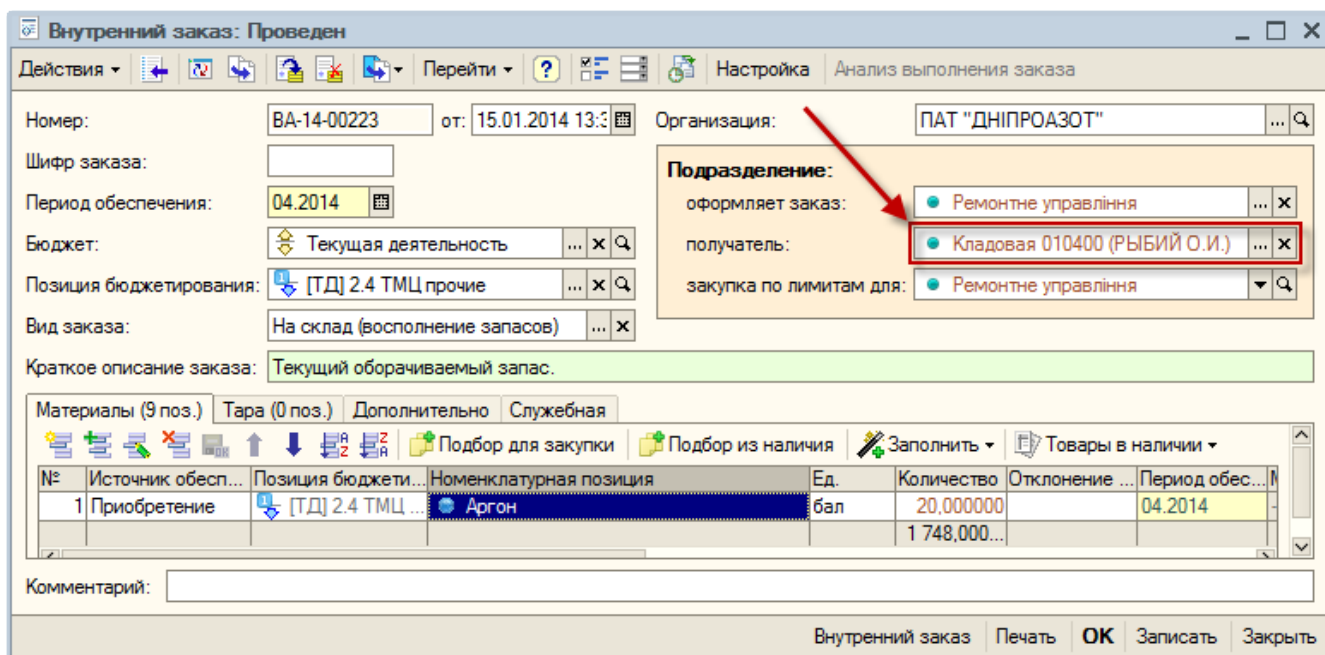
Внутренний заказ: Проведен

Действия ▾ | Перейти ▾ | ? | Настройка | Анализ выполнения заказа

Номер: ВА-14-00223 от: 15.01.2014 13:3

Организация: ПАТ "ДНІПРОАЗОТ"

Шифр заказа:

Период обеспечения: 04.2014

Подразделение:

оформляет заказ: Ремонтне управління

получатель: Кладовая 010400 (РЫБИЙ О.И.)

закупка по лимитам для: Ремонтне управління

Бюджет: Текущая деятельность

Позиция бюджетирования: [ТД] 2.4 ТМЦ прочие

Вид заказа: На склад (восполнение запасов)

Краткое описание заказа: Текущий оборачиваемый запас.

Материалы (9 поз.) | Тара (0 поз.) | Дополнительно | Служебная

Подбор для закупки | Подбор из наличия | Заполнить ▾ | Товары в наличии ▾

| № | Источник обесп... | Позиция бюджети... | Номенклатурная позиция | Ед. | Количество | Отклонение ... | Период обес... |
|---|---|---|---|---|---|---|---|
| 1 | Приобретение | [ТД] 2.4 ТМЦ ... | Аргон | бал | 20,000000 | | 04.2014 |
| | | | | | 1 748,000... | | |

Комментарий:

Внутренний заказ | Печать | OK | Записать | Закрыть